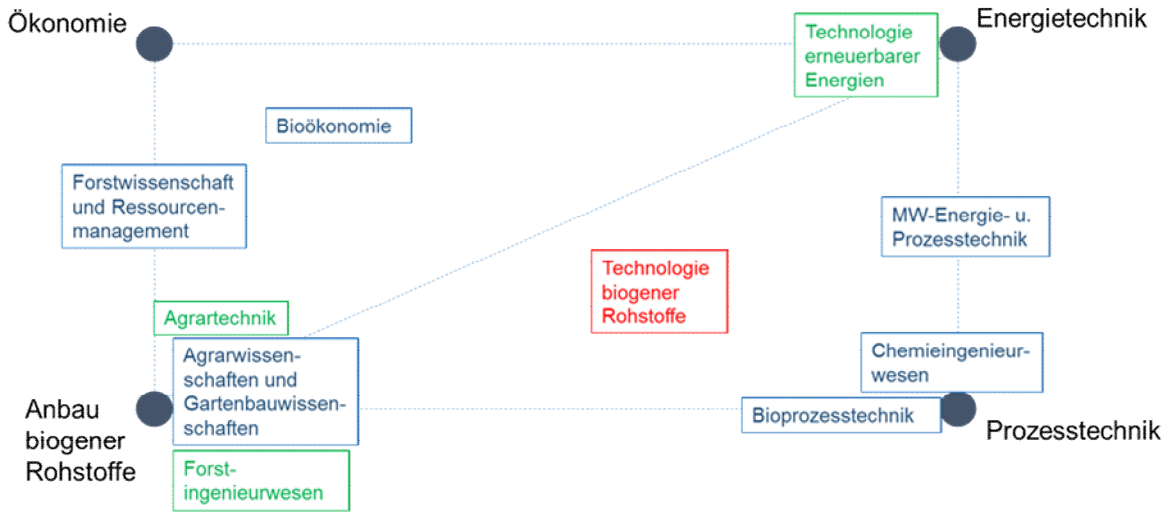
Ökonomie

Technologie erneuerbarer Energien

Energietechnik

Bioökonomie

Forstwissenschaft und Ressourcenmanagement

MW-Energie- u. Prozesstechnik

Technologie biogener Rohstoffe

Agrartechnik

Agrarwissenschaften und Gartenbauwissenschaften

Chemieingenieurwesen

Anbau biogener Rohstoffe

Bioprozesstechnik

Prozesstechnik

Forstingenieurwesen